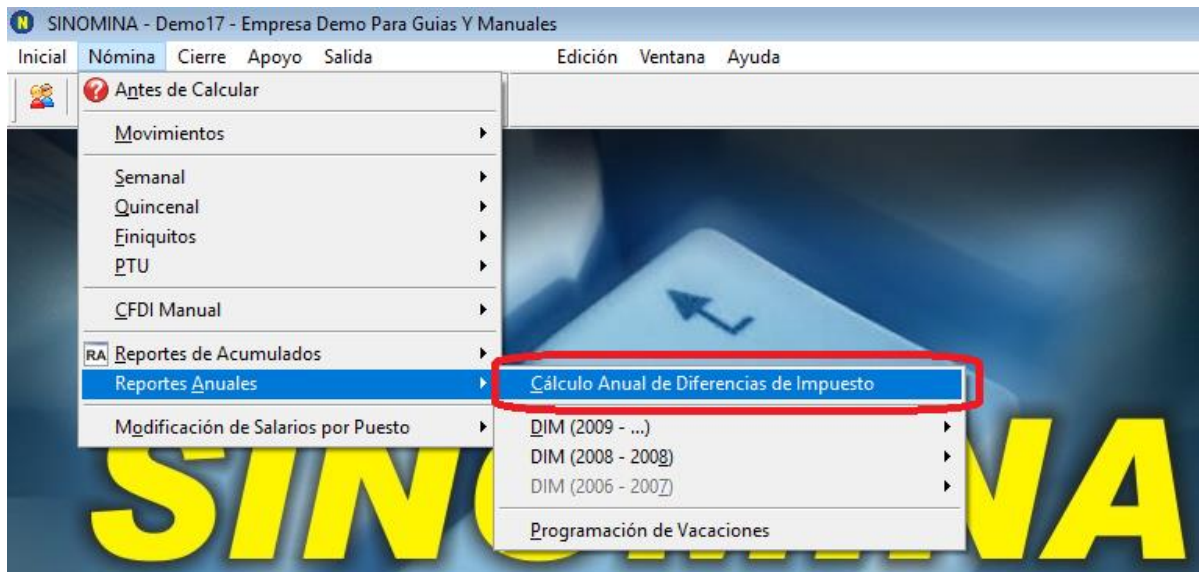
SINOMINA - Demo17 - Empresa Demo Para Guias Y Manuales

Inicial Nómina Cierre Apoyo Salida Edición Ventana Ayuda

Antes de Calcular
Movimientos
Semanal
Quincenal
Finiquitos
PTU
CFDI Manual
RA Reportes de Acumulados
Reportes Anuales
Modificación de Salarios por Puesto

Cálculo Anual de Diferencias de Impuesto
DIM (2009 - ...)
DIM (2008 - 2008)
DIM (2006 - 2007)
Programación de Vacaciones

SINOMINA